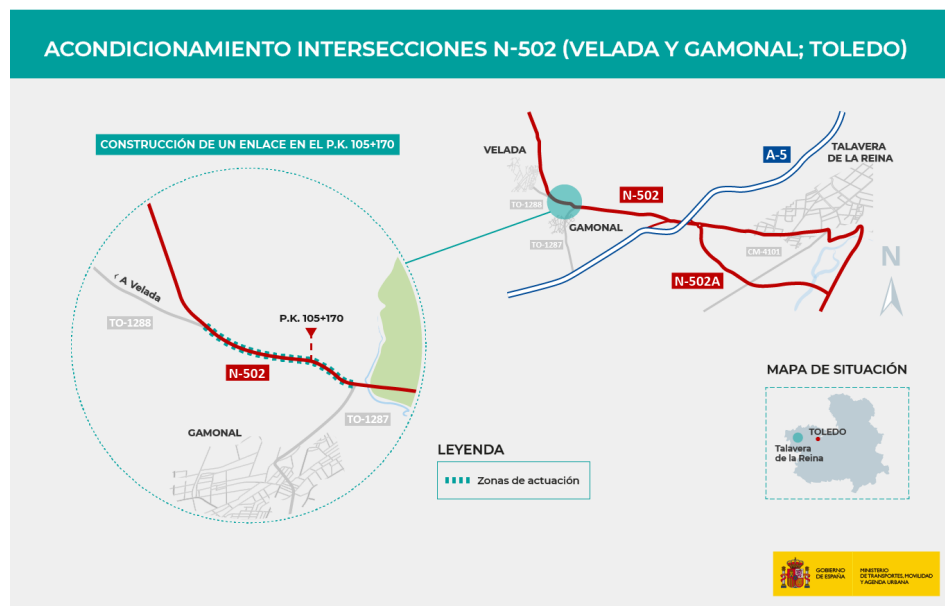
ACONDICIONAMIENTO INTERSECCIONES N-502 (VELADA Y GAMONAL; TOLEDO)

CONSTRUCCIÓN DE UN ENLACE EN EL P.K. 105+170

A Velada

TO-1288

P.K. 105+170

N-502

TO-1287

GAMONAL

VELADA

TO-1288

TO-1287

GAMONAL

N-502

A-5

TALAVERA DE LA REINA

CM-4101

N-502A

N

LEYENDA

Zonas de actuación

MAPA DE SITUACIÓN

TOLEDO

Talavera de la Reina

GOBIERNO DE ESPAÑA

MINISTERIO DE TRANSPORTES, MOVILIDAD Y AGENDA URBANA